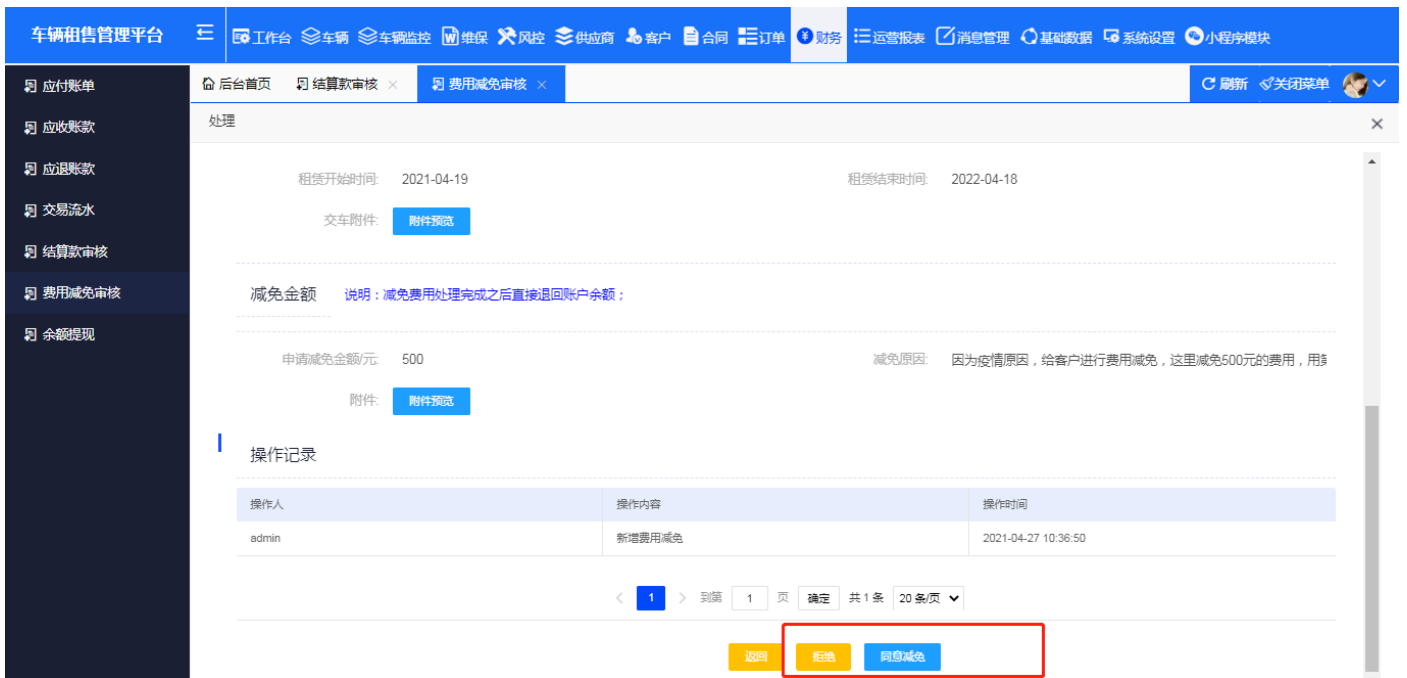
车辆租售管理平台

工作台 车辆 车辆监控 维保 风控 供应商 客户 合同 订单 财务 运营报表 消息管理 基础数据 系统设置 小程序模块

应付账单
应收账款
应退账款
交易流水
结算款审核
费用减免审核
余额提现

后台首页 结算款审核 × 费用减免审核 ×

刷新 关闭菜单

处理

租赁开始时间: 2021-04-19
租赁结束时间: 2022-04-18
交车附件: 附件预览

减免金额 说明：减免费用处理完成之后直接退回账户余额；

申请减免金额/元: 500
减免原因: 因为疫情原因，给客户进行费用减免，这里减免500元的费用，用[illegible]
附件: 附件预览

操作记录

| 操作人 | 操作内容 | 操作时间 |
|---|---|---|
| admin | 新增费用减免 | 2021-04-27 10:36:50 |

< 1 > 到第 1 页 确定 共 1 条 20 条/页

返回 拒绝 同意减免